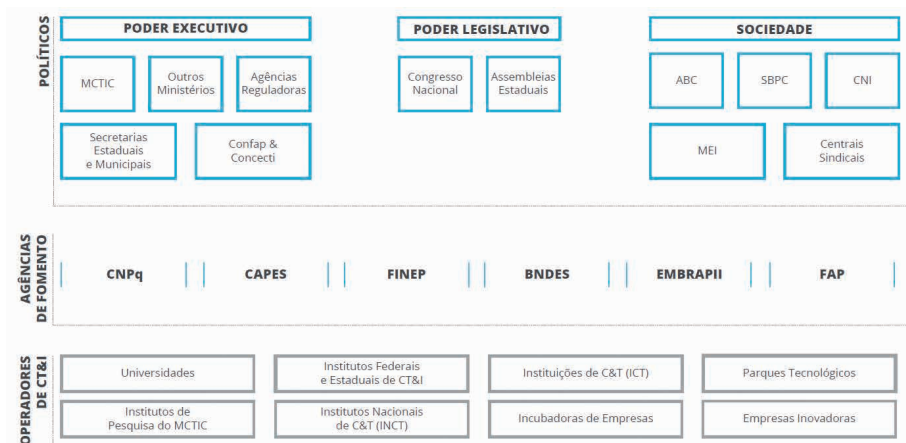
POLÍTICOS

PODER EXECUTIVO

MCTIC

Outros Ministérios

Agências Reguladoras

Secretarias Estaduais e Municipais

Confap & Concecti

PODER LEGISLATIVO

Congresso Nacional

Assembleias Estaduais

SOCIEDADE

ABC

SBPC

CNI

MEI

Centrais Sindicais

AGÊNCIAS DE FOMENTO

CNPq

CAPES

FINEP

BNDES

EMBRAPII

FAP

OPERADORES DE CT&I

Universidades

Institutos Federais e Estaduais de CT&I

Instituições de C&T (ICT)

Parques Tecnológicos

Institutos de Pesquisa do MCTIC

Institutos Nacionais de C&T (INCT)

Incubadoras de Empresas

Empresas Inovadoras